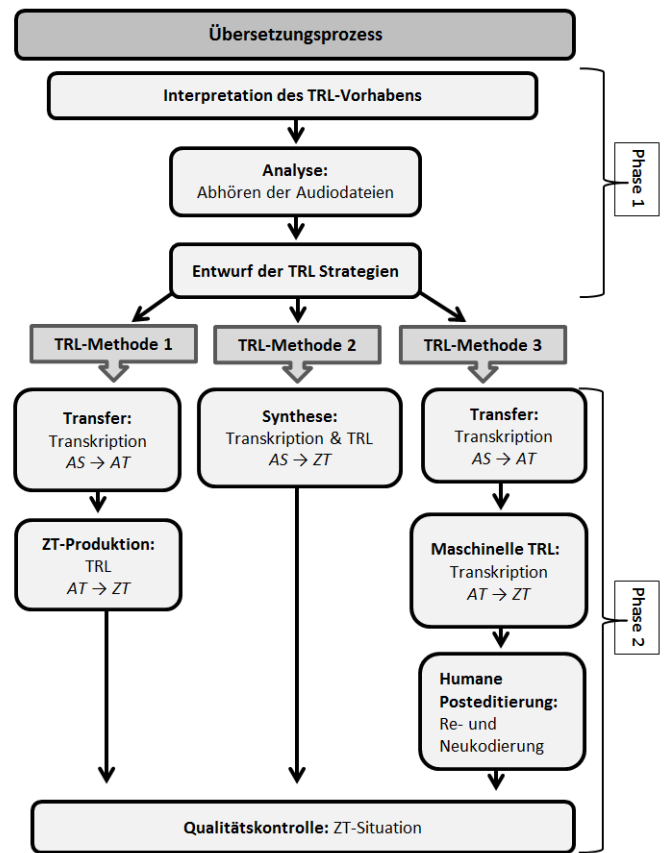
Übersetzungsprozess

Interpretation des TRL-Vorhabens

Analyse:
Abhören der Audiodateien

Entwurf der TRL Strategien

Phase 1

TRL-Methode 1

TRL-Methode 2

TRL-Methode 3

Transfer:
Transkription
$AS \rightarrow AT$

ZT-Produktion:
TRL
$AT \rightarrow ZT$

Synthese:
Transkription & TRL
$AS \rightarrow ZT$

Transfer:
Transkription
$AS \rightarrow AT$

Maschinelle TRL:
Transkription
$AT \rightarrow ZT$

Humane Posteditierung:
Re- und Neukodierung

Phase 2

Qualitätskontrolle: ZT-Situation